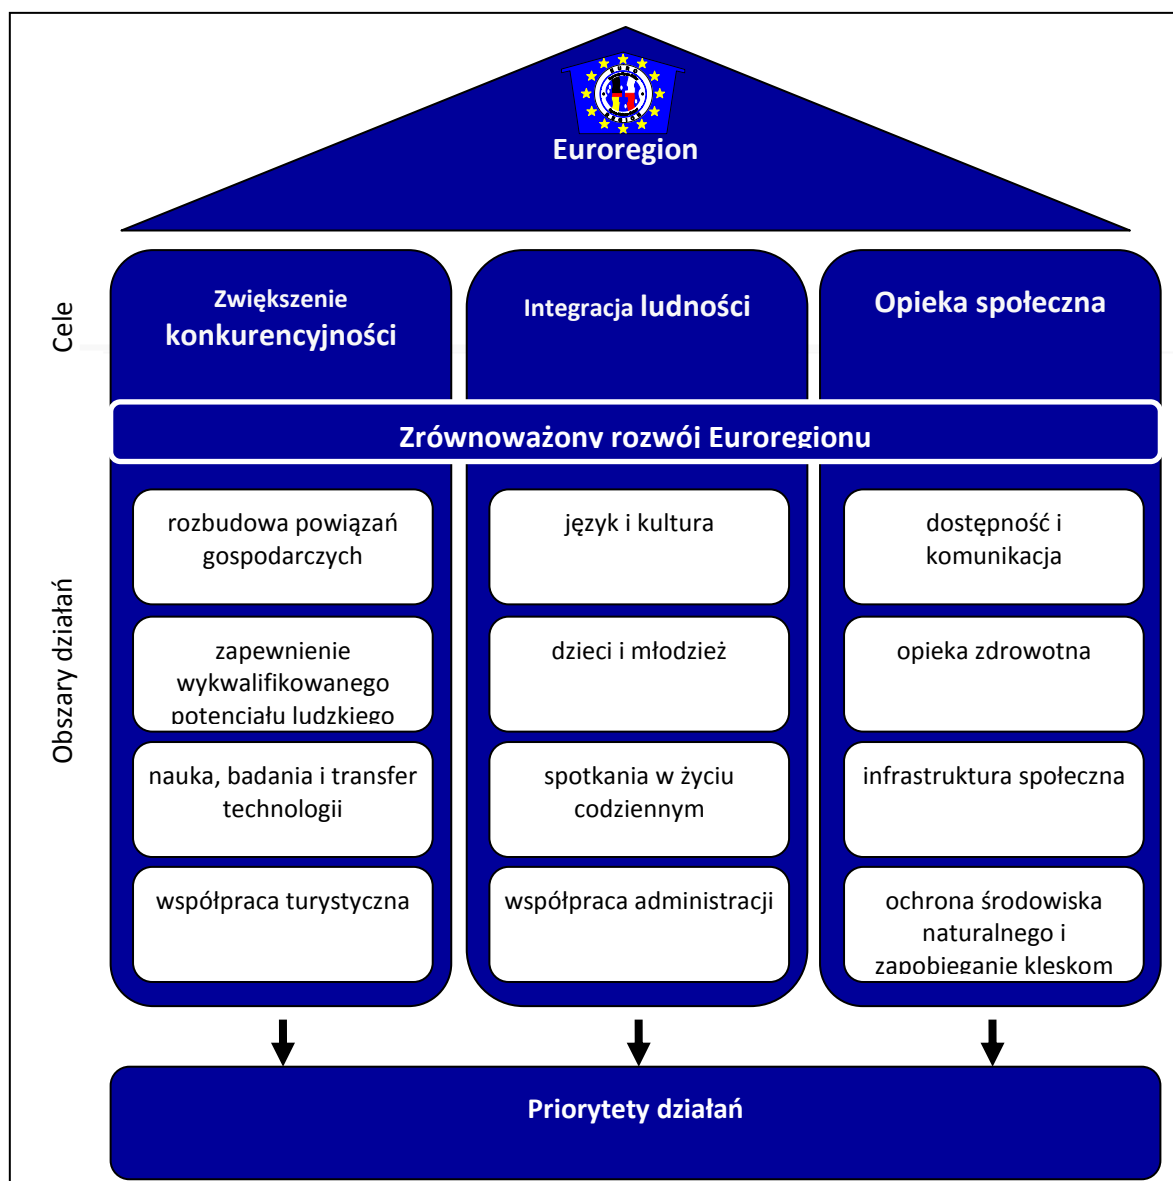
Euroregion

Cele

Zwiększenie konkurencyjności

Integracja ludności

Opieka społeczna

Zrównoważony rozwój Euroregionu

Obszary działań

rozbudowa powiązań gospodarczych

zapewnienie wykwalifikowanego potencjału ludzkiego

nauka, badania i transfer technologii

współpraca turystyczna

język i kultura

dzieci i młodzież

spotkania w życiu codziennym

współpraca administracji

dostępność i komunikacja

opieka zdrowotna

infrastruktura społeczna

ochrona środowiska naturalnego i zapobieganie kleskom

Priorytety działań